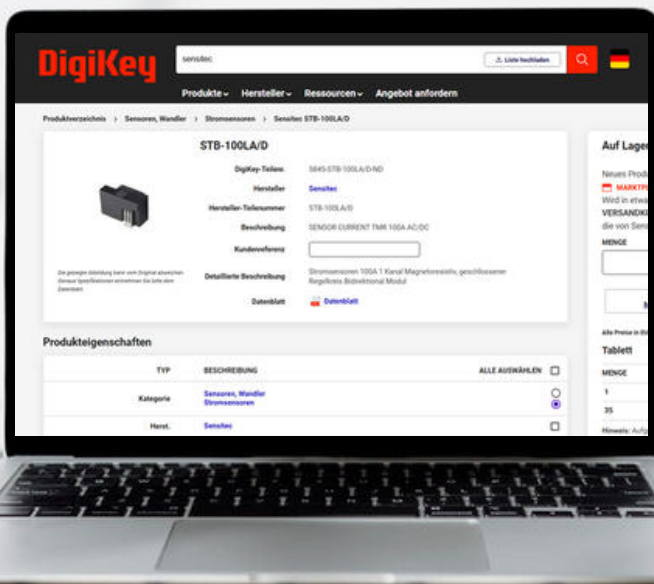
DigiKey

sensitec

Liste hochladen

Produkte Hersteller Ressourcen Angebot anfordern

Produktverzeichnis > Sensoren, Wandler > Stromsensoren > Sensitec STB-100LA/D

STB-100LA/D

DigiKey-Teilenr. 5845-STB-100LA/D-ND

Hersteller Sensitec

Hersteller-Teilenummer STB-100LA/D

Beschreibung SENSOR CURRENT TMR 100A AC/DC

Kundenreferenz

Detaillierte Beschreibung Stromsensoren 100A 1 Kanal Magnetoresistiv, geschlossener Regelkreis Bidirektional Modul

Datenblatt Datenblatt

Die gezeigte Abbildung kann vom Original abweichen. Genaue Spezifikationen entnehmen Sie bitte dem Datenblatt.

Produkteigenschaften

| TYP | BESCHREIBUNG | ALLE AUSWÄHLEN |
|---|---|---|
| Kategorie | Sensoren, Wandler Stromsensoren | |
| Herst. | Sensitec | |

Auf Lager

Neues Produ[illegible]

MARKTP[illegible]

Wird in etwa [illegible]

VERSANDKO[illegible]

die von Sens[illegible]

MENGE

Alle Preise in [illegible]

Tablett

MENGE

1

35

Hinweis: Auf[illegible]